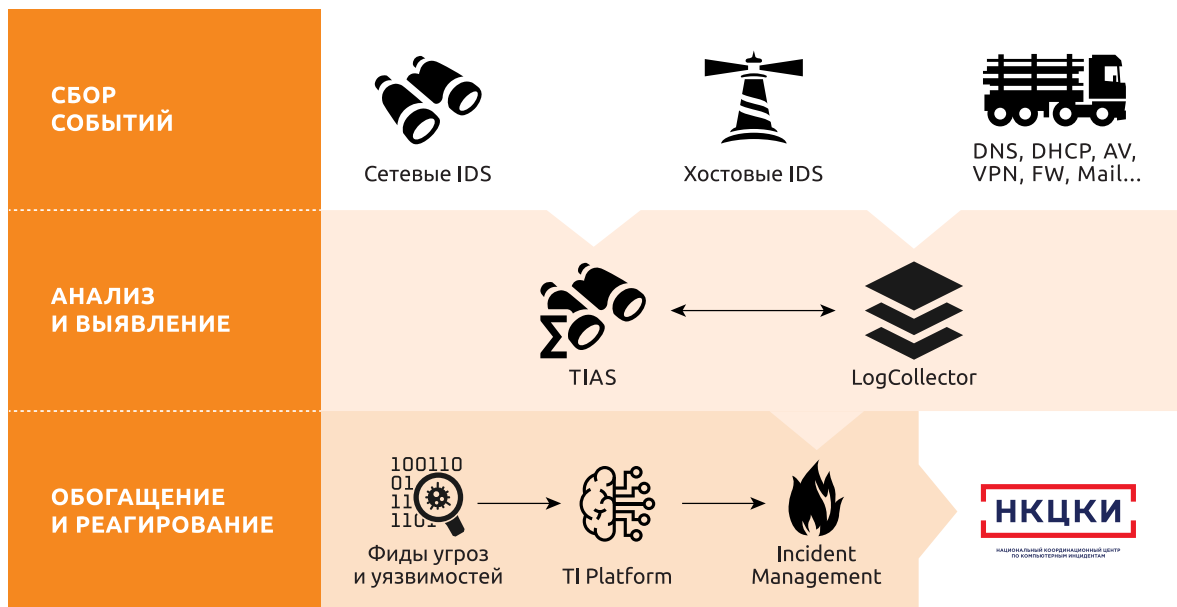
СБОР СОБЫТИЙ

Сетевые IDS

Хостовые IDS

DNS, DHCP, AV, VPN, FW, Mail...

АНАЛИЗ И ВЫЯВЛЕНИЕ

TIAS

LogCollector

ОБОГАЩЕНИЕ И РЕАГИРОВАНИЕ

100110
01
11
1101

Фиды угроз и уязвимостей

TI Platform

Incident Management

НКЦКИ
НАЦИОНАЛЬНЫЙ КООРДИНАЦИОННЫЙ ЦЕНТР ПО КОМПЬЮТЕРНЫМ ИНЦИДЕНТАМ